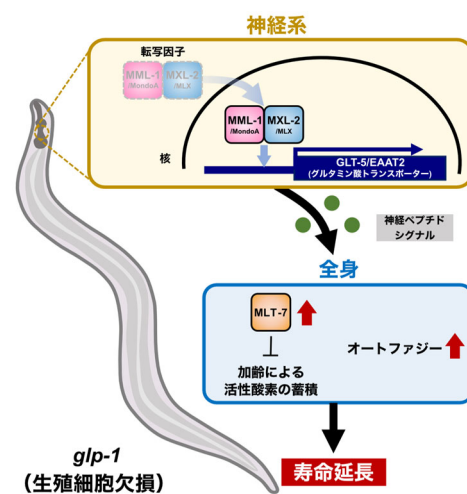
神経系

転写因子

MML-1
/MondoA

MXL-2
/MLX

MML-1
/MondoA

MXL-2
/MLX

核

GLT-5/EAAT2
(グルタミン酸トランスポーター)

神経ペプチド
シグナル

全身

MLT-7

オートファジー

加齢による
活性酸素の蓄積

glp-1
(生殖細胞欠損)

寿命延長